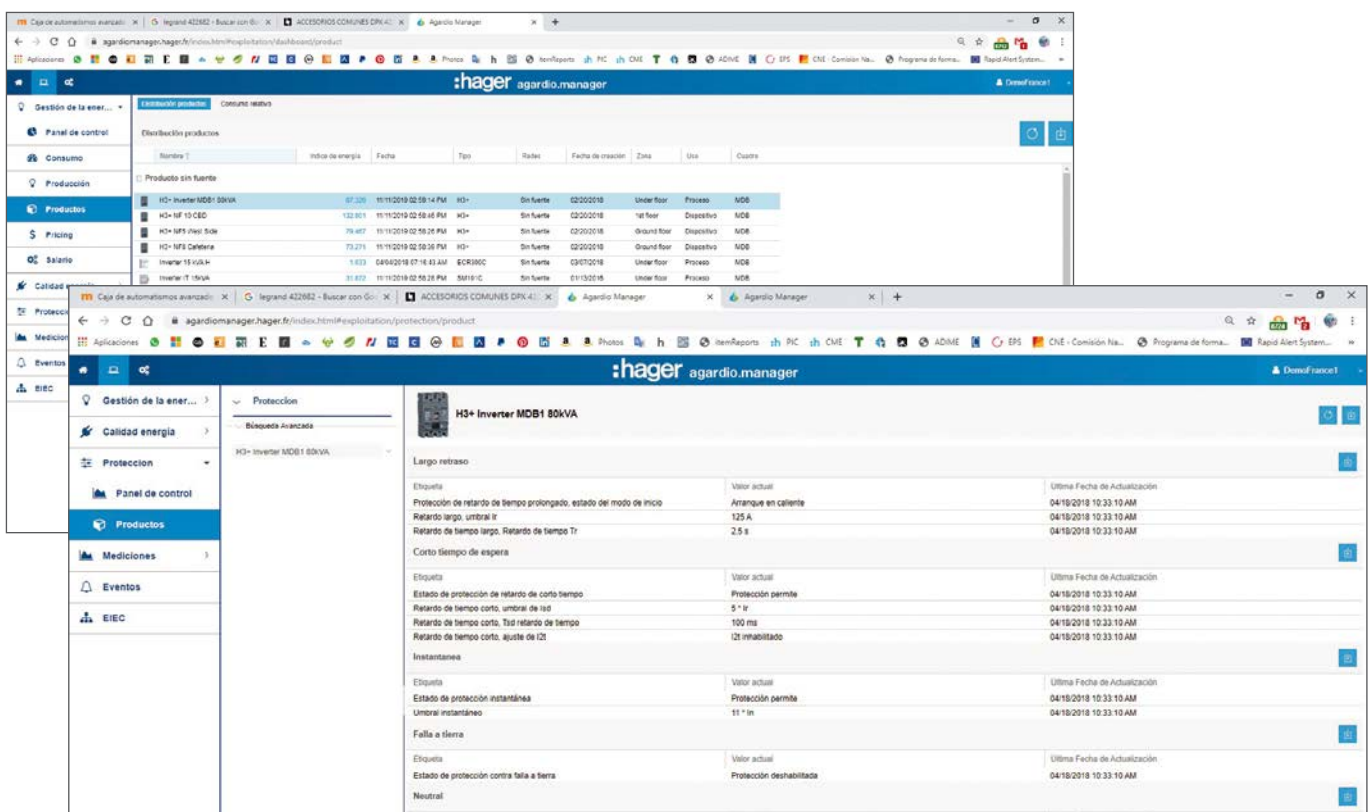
Caja de automatismos avanzado | legrand 422682 - Buscar con Go | ACCESORIOS COMUNES DPX | Agardio Manager

agardiomanager.hager.fr/index.html#exploitation/dashboard/product

Aplicaciones | Photos | itemReports | PIC | CME | ADIME | EPS | CNE - Comisión Na... | Programa de forma... | Rapid Alert System...

:hager agardio.manager

DemoFrance1

Gestión de la ener...
Panel de control
Consumo
Producción
Productos
Pricing
Salario
Calidad energía
Proteccion
Mediciones
Eventos
EIEC

Distribución productos | Consumo relativo

Distribución productos

| Nombre | Indice de energía | Fecha | Tipo | Redes | Fecha de creación | Zona | Uso | Cuadro |
|---|---|---|---|---|---|---|---|---|
| Producto sin fuente | | | | | | | | |
| H3+ Inverter MDB1 80kVA | 87.320 | 11/11/2019 02:58:14 PM | H3+ | Sin fuente | 02/20/2018 | Under floor | Proceso | MDB |
| H3+ NF 10 CBD | 132.801 | 11/11/2019 02:58:46 PM | H3+ | Sin fuente | 02/20/2018 | 1st floor | Dispositivo | MDB |
| H3+ NF5 West Side | 79.467 | 11/11/2019 02:58:26 PM | H3+ | Sin fuente | 02/20/2018 | Ground floor | Dispositivo | MDB |
| H3+ NF8 Cafeteria | 73.271 | 11/11/2019 02:58:39 PM | H3+ | Sin fuente | 02/20/2018 | Ground floor | Dispositivo | MDB |
| Inverter 15 kVA H | 1.633 | 04/04/2018 07:16:43 AM | ECR380C | Sin fuente | 03/07/2018 | Under floor | Proceso | MDB |
| Inverter IT 15kVA | 31.872 | 11/11/2019 02:58:26 PM | SM101C | Sin fuente | 01/13/2016 | Under floor | Proceso | MDB |

Caja de automatismos avanzado | legrand 422682 - Buscar con Go | ACCESORIOS COMUNES DPX | Agardio Manager | Agardio Manager

agardiomanager.hager.fr/index.html#exploitation/protection/product

:hager agardio.manager

DemoFrance1

Gestión de la ener...
Calidad energía
Proteccion
Panel de control
Productos
Mediciones
Eventos
EIEC

Proteccion
Búsqueda Avanzada
H3+ Inverter MDB1 80kVA

H3+ Inverter MDB1 80kVA

Largo retraso

| Etiqueta | Valor actual | Ultima Fecha de Actualización |
|---|---|---|
| Protección de retardo de tiempo prolongado, estado del modo de inicio | Arranque en caliente | 04/18/2018 10:33:10 AM |
| Retardo largo, umbral Ir | 125 A | 04/18/2018 10:33:10 AM |
| Retardo de tiempo largo, Retardo de tiempo Tr | 2.5 s | 04/18/2018 10:33:10 AM |

Corto tiempo de espera

| Etiqueta | Valor actual | Ultima Fecha de Actualización |
|---|---|---|
| Estado de protección de retardo de corto tiempo | Protección permite | 04/18/2018 10:33:10 AM |
| Retardo de tiempo corto, umbral de Isd | 5 * Ir | 04/18/2018 10:33:10 AM |
| Retardo de tiempo corto, Tsd retardo de tiempo | 100 ms | 04/18/2018 10:33:10 AM |
| Retardo de tiempo corto, ajuste de I2t | I2t inhabilitado | 04/18/2018 10:33:10 AM |

Instantanea

| Etiqueta | Valor actual | Ultima Fecha de Actualización |
|---|---|---|
| Estado de protección instantánea | Protección permite | 04/18/2018 10:33:10 AM |
| Umbral instantáneo | 11 * In | 04/18/2018 10:33:10 AM |

Falla a tierra

| Etiqueta | Valor actual | Ultima Fecha de Actualización |
|---|---|---|
| Estado de protección contra falla a tierra | Protección deshabilitada | 04/18/2018 10:33:10 AM |

Neutral